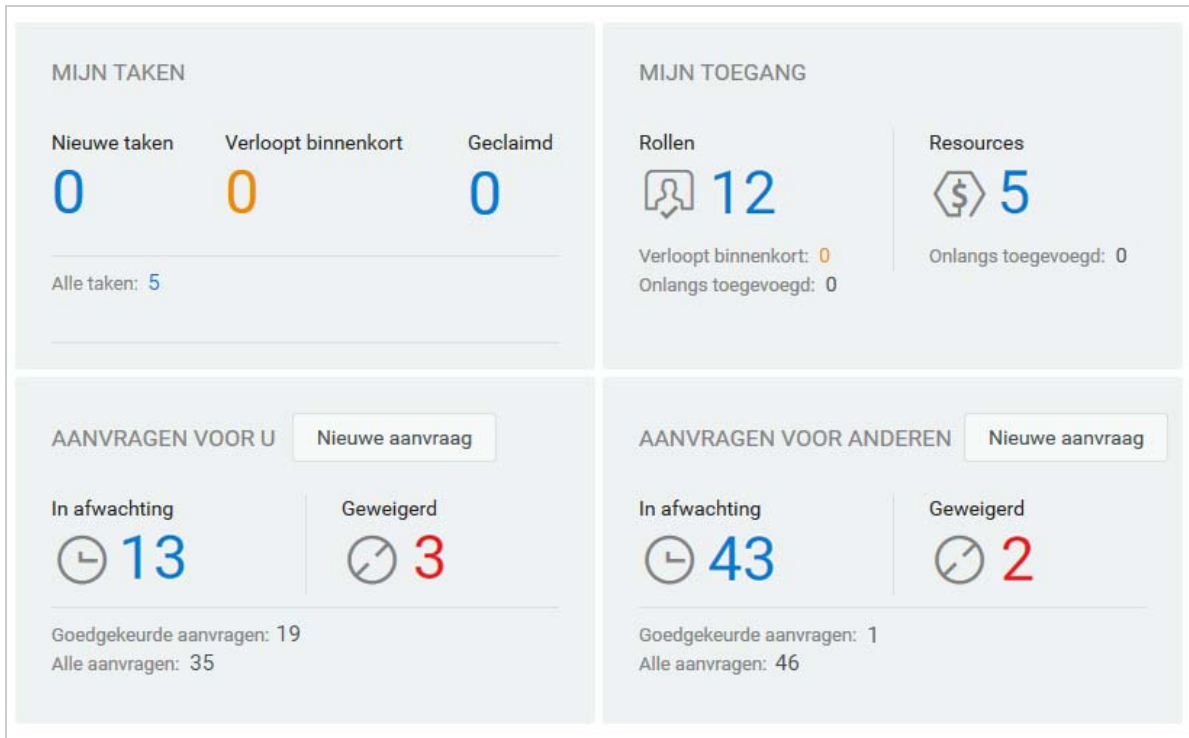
MIJN TAKEN

Nieuwe taken
0

Verloopt binnenkort
0

Geclaimd
0

Alle taken: 5

MIJN TOEGANG

Rollen
12

Verloopt binnenkort: 0
Onlangs toegevoegd: 0

Resources
5

Onlangs toegevoegd: 0

AANVRAGEN VOOR U

Nieuwe aanvraag

In afwachting
13

Geweigerd
3

Goedgekeurde aanvragen: 19
Alle aanvragen: 35

AANVRAGEN VOOR ANDEREN

Nieuwe aanvraag

In afwachting
43

Geweigerd
2

Goedgekeurde aanvragen: 1
Alle aanvragen: 46